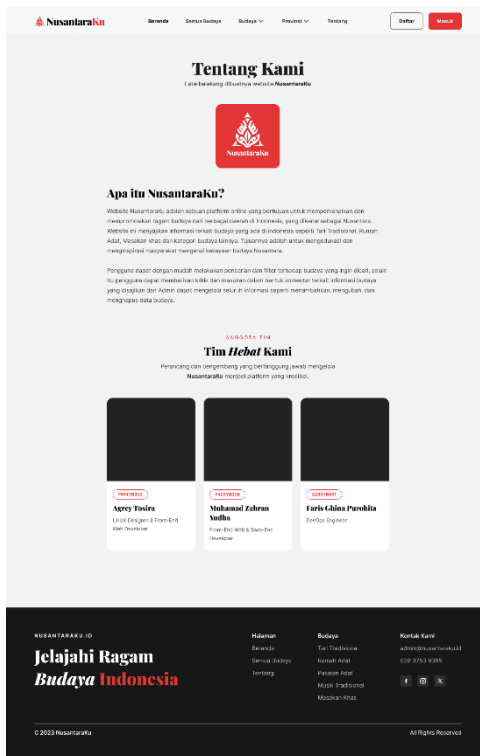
NusantaraKu

Beranda Semua Budaya Budaya Provinsi Tentang

Daftar Masuk

Tentang Kami

Latar belakang dibuatnya website NusantaraKu

NusantaraKu

Apa itu NusantaraKu?

Website NusantaraKu adalah sebuah platform online yang bertujuan untuk memperkenalkan dan mempromosikan ragam budaya dari berbagai daerah di Indonesia, yang dikenal sebagai Nusantara. Website ini menyajikan informasi terkait budaya yang ada di Indonesia seperti Tari Tradisional, Rumah Adat, Masakan khas dan Kategori budaya lainnya. Tujuannya adalah untuk mengedukasi dan menginspirasi masyarakat mengenai kekayaan budaya Nusantara.

Pengguna dapat dengan mudah melakukan pencarian dan filter terhadap budaya yang ingin dicari, selain itu pengguna dapat memberikan kritik dan masukan dalam bentuk komentar terkait informasi budaya yang disajikan dan Admin dapat mengelola seluruh informasi seperti menambahkan, mengubah, dan menghapus data budaya.

ANGGOTA TIM

Tim Hebat Kami

Perancang dan pengembang yang bertanggung jawab mengelola NusantaraKu menjadi platform yang inovatif.

F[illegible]
Agrey Tosira
UI/UX Designer & Front-End Web Developer

F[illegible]
Muhamad Zahran Yudha
Front-End Web & Back-End Developer

C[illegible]
Faris Ghina Purohita
DevOps Engineer

NUSANTARAKU.ID

Jelajahi Ragam Budaya Indonesia

Halaman
Beranda
Semua Budaya
Tentang

Budaya
Tari Tradisional
Rumah Adat
Pakaian Adat
Musik Tradisional
Masakan Khas

Kontak Kami
admin@nusantaraku.id
(021) 3753 9385

f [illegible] X

© 2023 NusantaraKu

All Rights Reserved